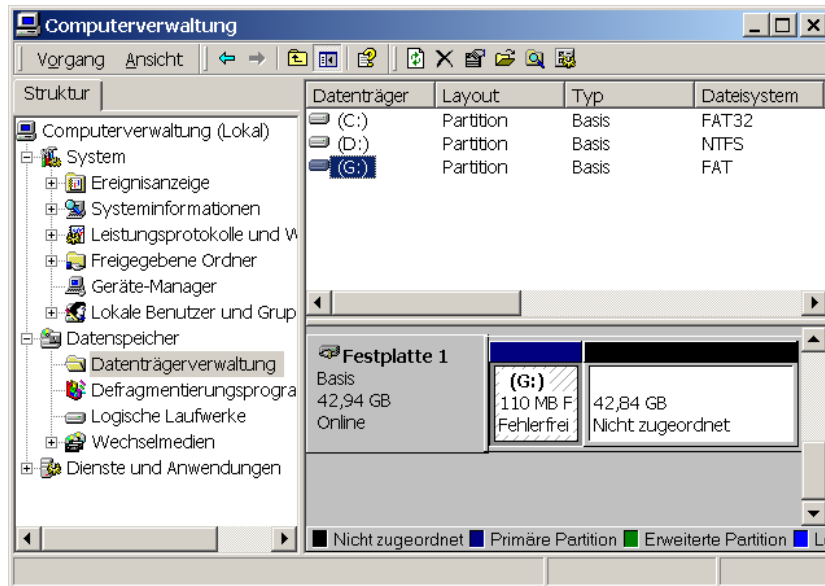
Computerverwaltung

Vorgang Ansicht

Struktur

Computerverwaltung (Lokal)
System
Ereignisanzeige
Systeminformationen
Leistungsprotokolle und W
Freigegebene Ordner
Geräte-Manager
Lokale Benutzer und Grup
Datenspeicher
Datenträgerverwaltung
Defragmentierungsprogra
Logische Laufwerke
Wechselmedien
Dienste und Anwendungen

| Datenträger | Layout | Typ | Dateisystem |
|---|---|---|---|
| (C:) | Partition | Basis | FAT32 |
| (D:) | Partition | Basis | NTFS |
| (G:) | Partition | Basis | FAT |

Festplatte 1
Basis
42,94 GB
Online

(G:)
110 MB F
Fehlerfrei

42,84 GB
Nicht zugeordnet

Nicht zugeordnet Primäre Partition Erweiterte Partition L